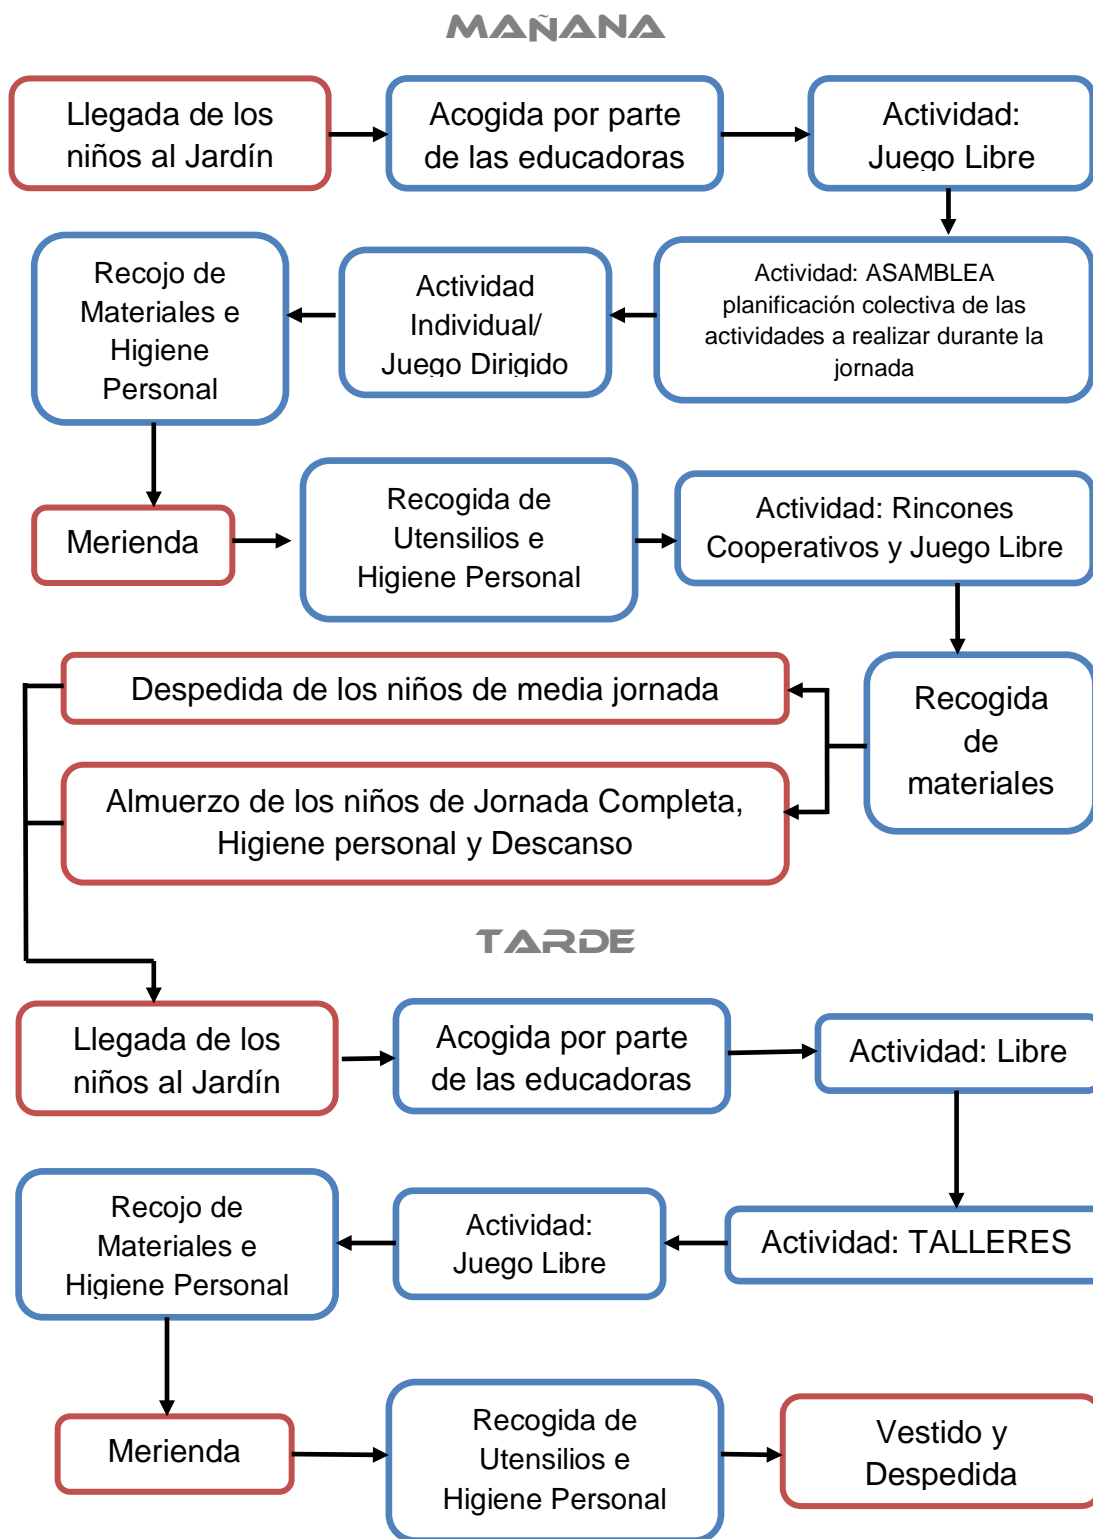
MAÑANA

Llegada de los niños al Jardín

Acogida por parte de las educadoras

Actividad: Juego Libre

Actividad: ASAMBLEA planificación colectiva de las actividades a realizar durante la jornada

Actividad Individual/ Juego Dirigido

Recojo de Materiales e Higiene Personal

Merienda

Recogida de Utensilios e Higiene Personal

Actividad: Rincones Cooperativos y Juego Libre

Recogida de materiales

Despedida de los niños de media jornada

Almuerzo de los niños de Jornada Completa, Higiene personal y Descanso

TARDE

Llegada de los niños al Jardín

Acogida por parte de las educadoras

Actividad: Libre

Actividad: TALLERES

Actividad: Juego Libre

Recojo de Materiales e Higiene Personal

Merienda

Recogida de Utensilios e Higiene Personal

Vestido y Despedida